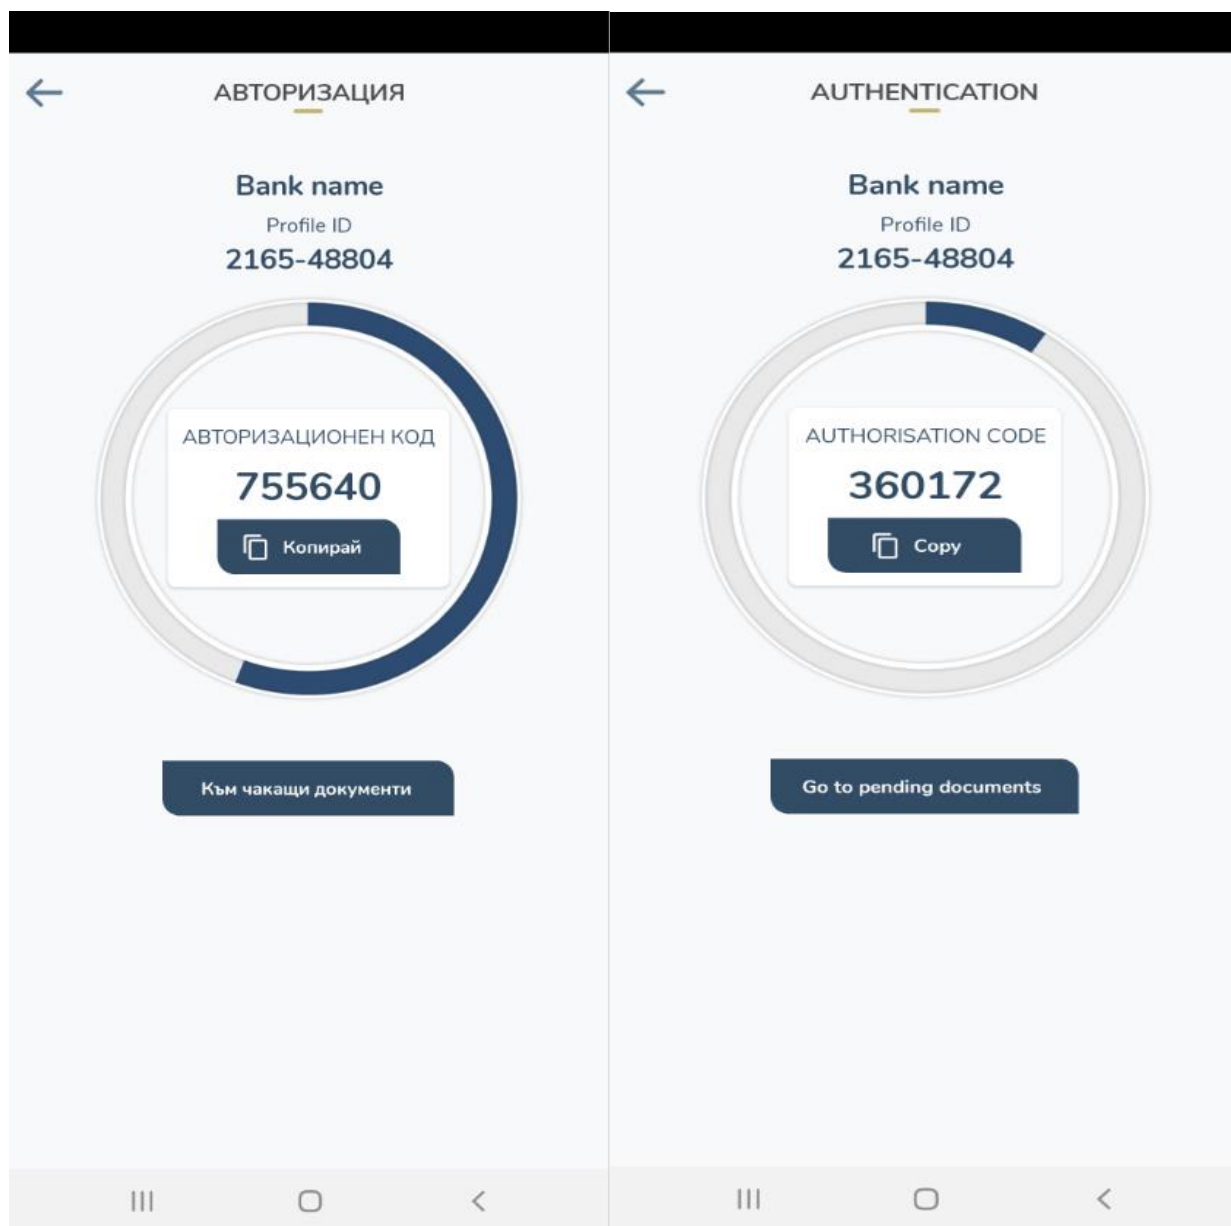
АВТОРИЗАЦИЯ

Bank name

Profile ID

2165-48804

АВТОРИЗАЦИОНЕН КОД

755640

Копирай

Към чакащи документи

AUTHENTICATION

Bank name

Profile ID

2165-48804

AUTHORISATION CODE

360172

Copy

Go to pending documents